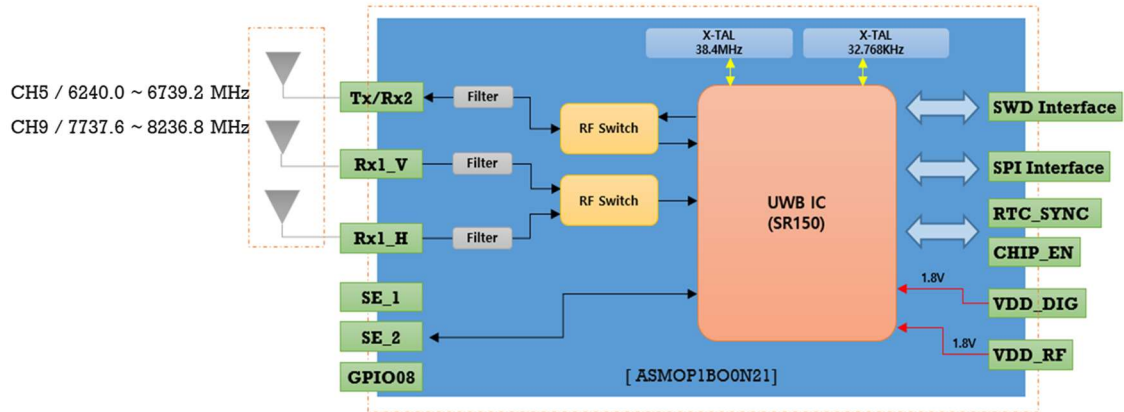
CH5 / 6240.0 ~ 6739.2 MHz
CH9 / 7737.6 ~ 8236.8 MHz

X-TAL
38.4MHz

X-TAL
32.768KHz

Tx/Rx2
Filter
RF Switch
Rx1_V
Filter
RF Switch
Rx1_H
Filter

UWB IC
(SR150)

SWD Interface
SPI Interface
RTC_SYNC
CHIP_EN
1.8V
VDD_DIG
1.8V
VDD_RF

SE_1
SE_2
GPIO08

[ ASMOP1BO0N21]